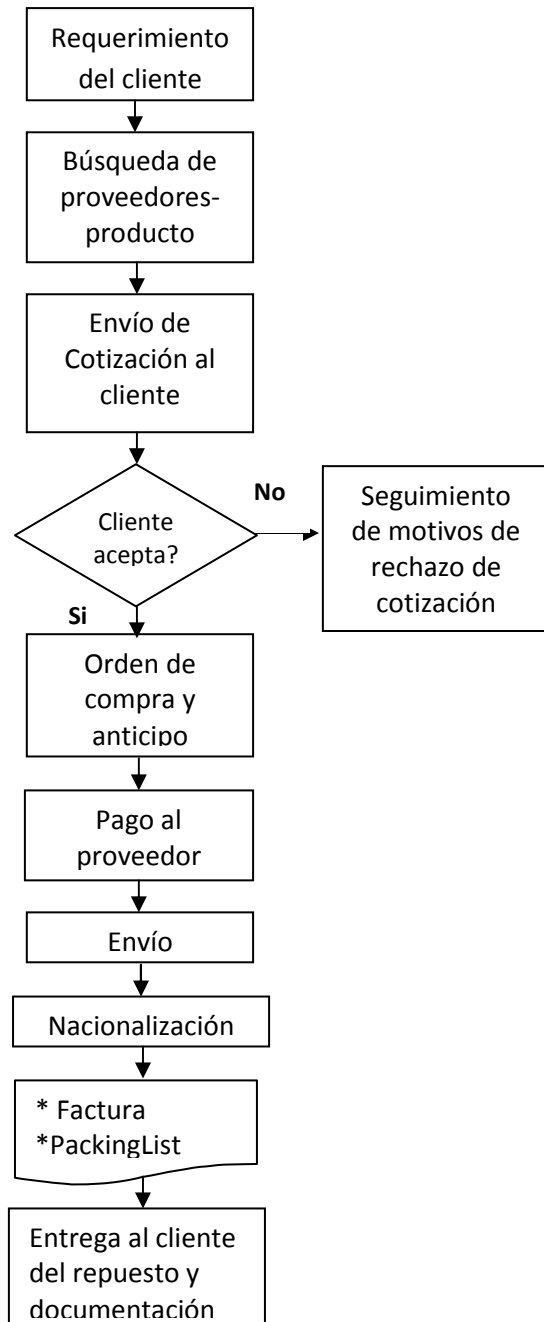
Requerimiento del cliente

Búsqueda de proveedores-producto

Envío de Cotización al cliente

Cliente acepta?

No

Seguimiento de motivos de rechazo de cotización

Si

Orden de compra y anticipo

Pago al proveedor

Envío

Nacionalización

* Factura
*PackingList

Entrega al cliente del repuesto y documentación